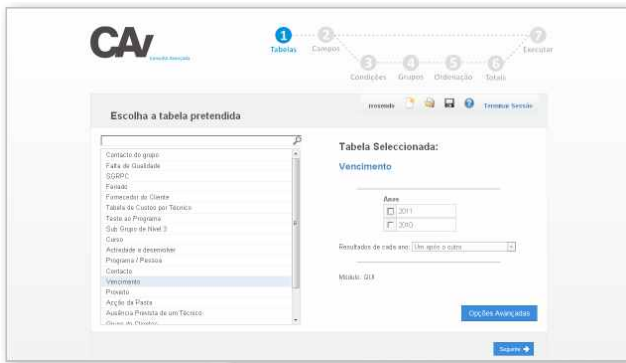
CAV Consulta Avançada

1 Tabelas
2 Campos
3 Condições
4 Grupos
5 Ordenação
6 Totais
7 Executar

Escolha a tabela pretendida

nrosendo Terminar Sessão

Contacto do grupo
Falta de Qualidade
SGRPC
Feriado
Fornecedor de Cliente
Tabela de Custos por Técnico
Teste ao Programa
Sub Grupo de Nível 3
Curso
Actividade a desenvolver
Programa / Pessoa
Contacto
Vencimento
Provisão
Acção da Pasta
Ausência Prevista de um Técnico
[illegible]

Tabela Seleccionada:

Vencimento

Anos
2011
2010

Resultados de cada ano: Um após o outro

Módulo: GUI

Opções Avançadas

Seguinte